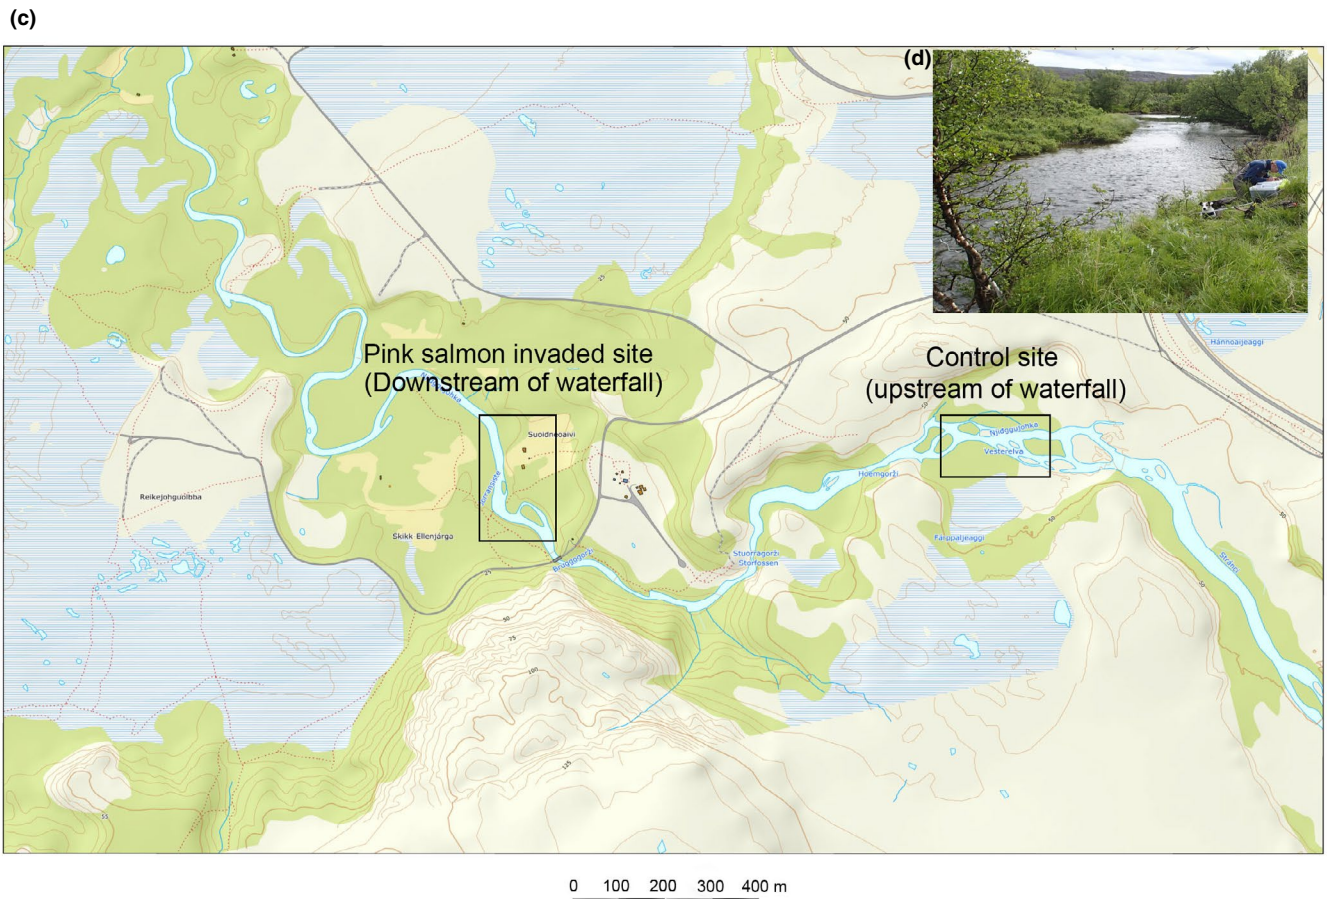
(c)

(d)

Pink salmon invaded site
(Downstream of waterfall)

Control site
(upstream of waterfall)

Suoidneoaivi

Reikejohguoibba

Skikk Ellenjárga

Bragggorži

Stuorragorži
Storfossen

Hoemgorži

Njiđggujohka

Vesterelva

Fanoapaljeaggi

Hánnoaijeaggi

25

50

75

100

125

0 100 200 300 400 m